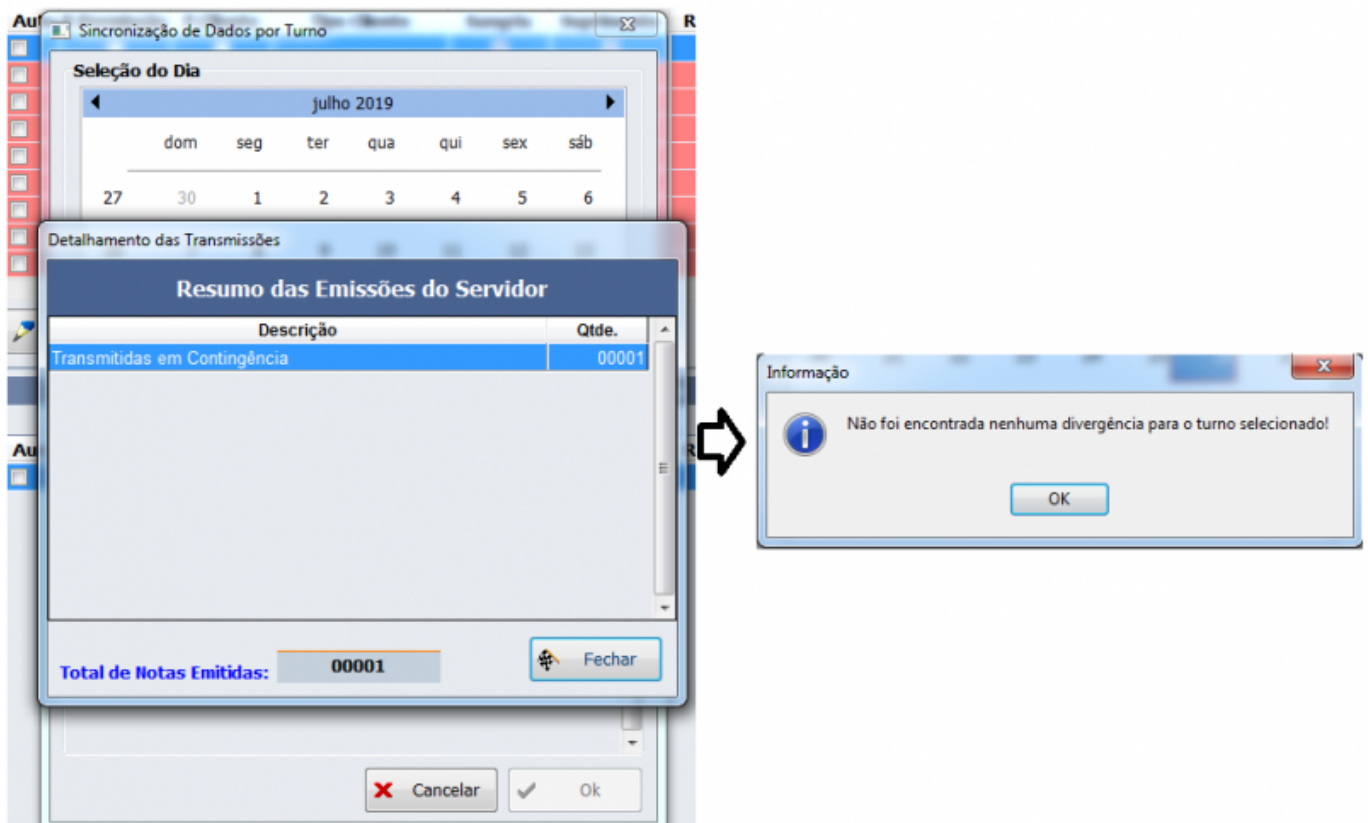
Au

Sincronização de Dados por Turno

Seleção do Dia

julho 2019

| dom | seg | ter | qua | qui | sex | sáb |
|---|---|---|---|---|---|---|
| 30 | 1 | 2 | 3 | 4 | 5 | 6 |

27

Detalhamento das Transmissões

Resumo das Emissões do Servidor

| Descrição | Qtde. |
|---|---|
| Transmitidas em Contingência | 00001 |

Total de Notas Emitidas: 00001

Fechar

Au

Cancelar

Ok

Informação

Não foi encontrada nenhuma divergência para o turno selecionado!

OK